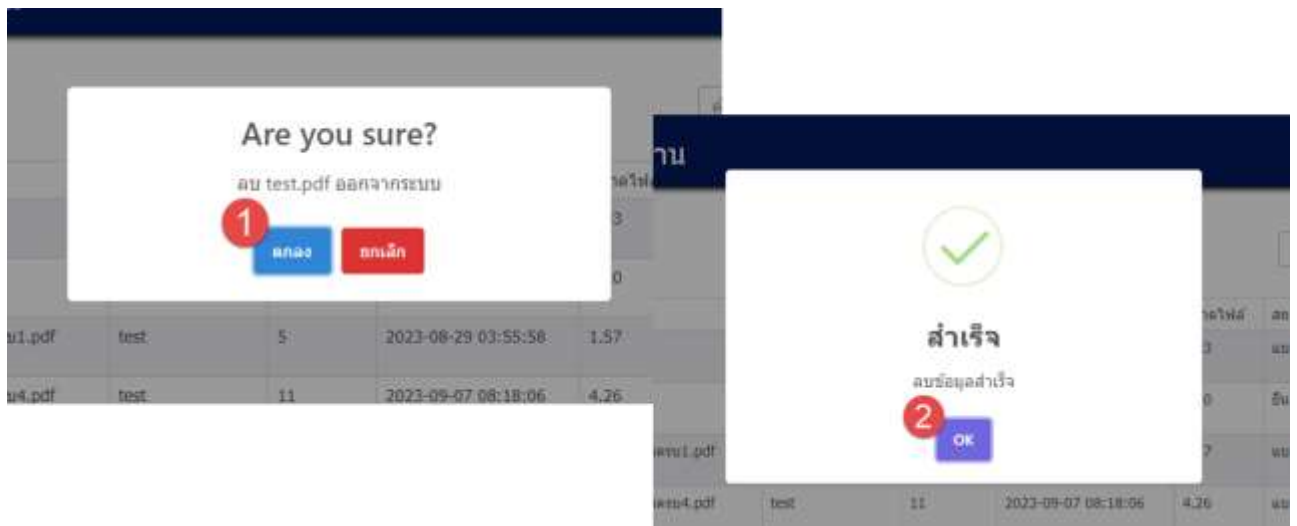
Are you sure?

ลบ test.pdf ออกจากระบบ

1

ตกลง ยกเลิก

u1.pdf | test | 5 | 2023-08-29 03:55:58 | 1.57

u4.pdf | test | 11 | 2023-09-07 08:18:06 | 4.26

าน

สำเร็จ

ลบข้อมูลสำเร็จ

2

OK

พบ1.pdf

พบ4.pdf | test | 11 | 2023-09-07 08:18:06 | 4.26